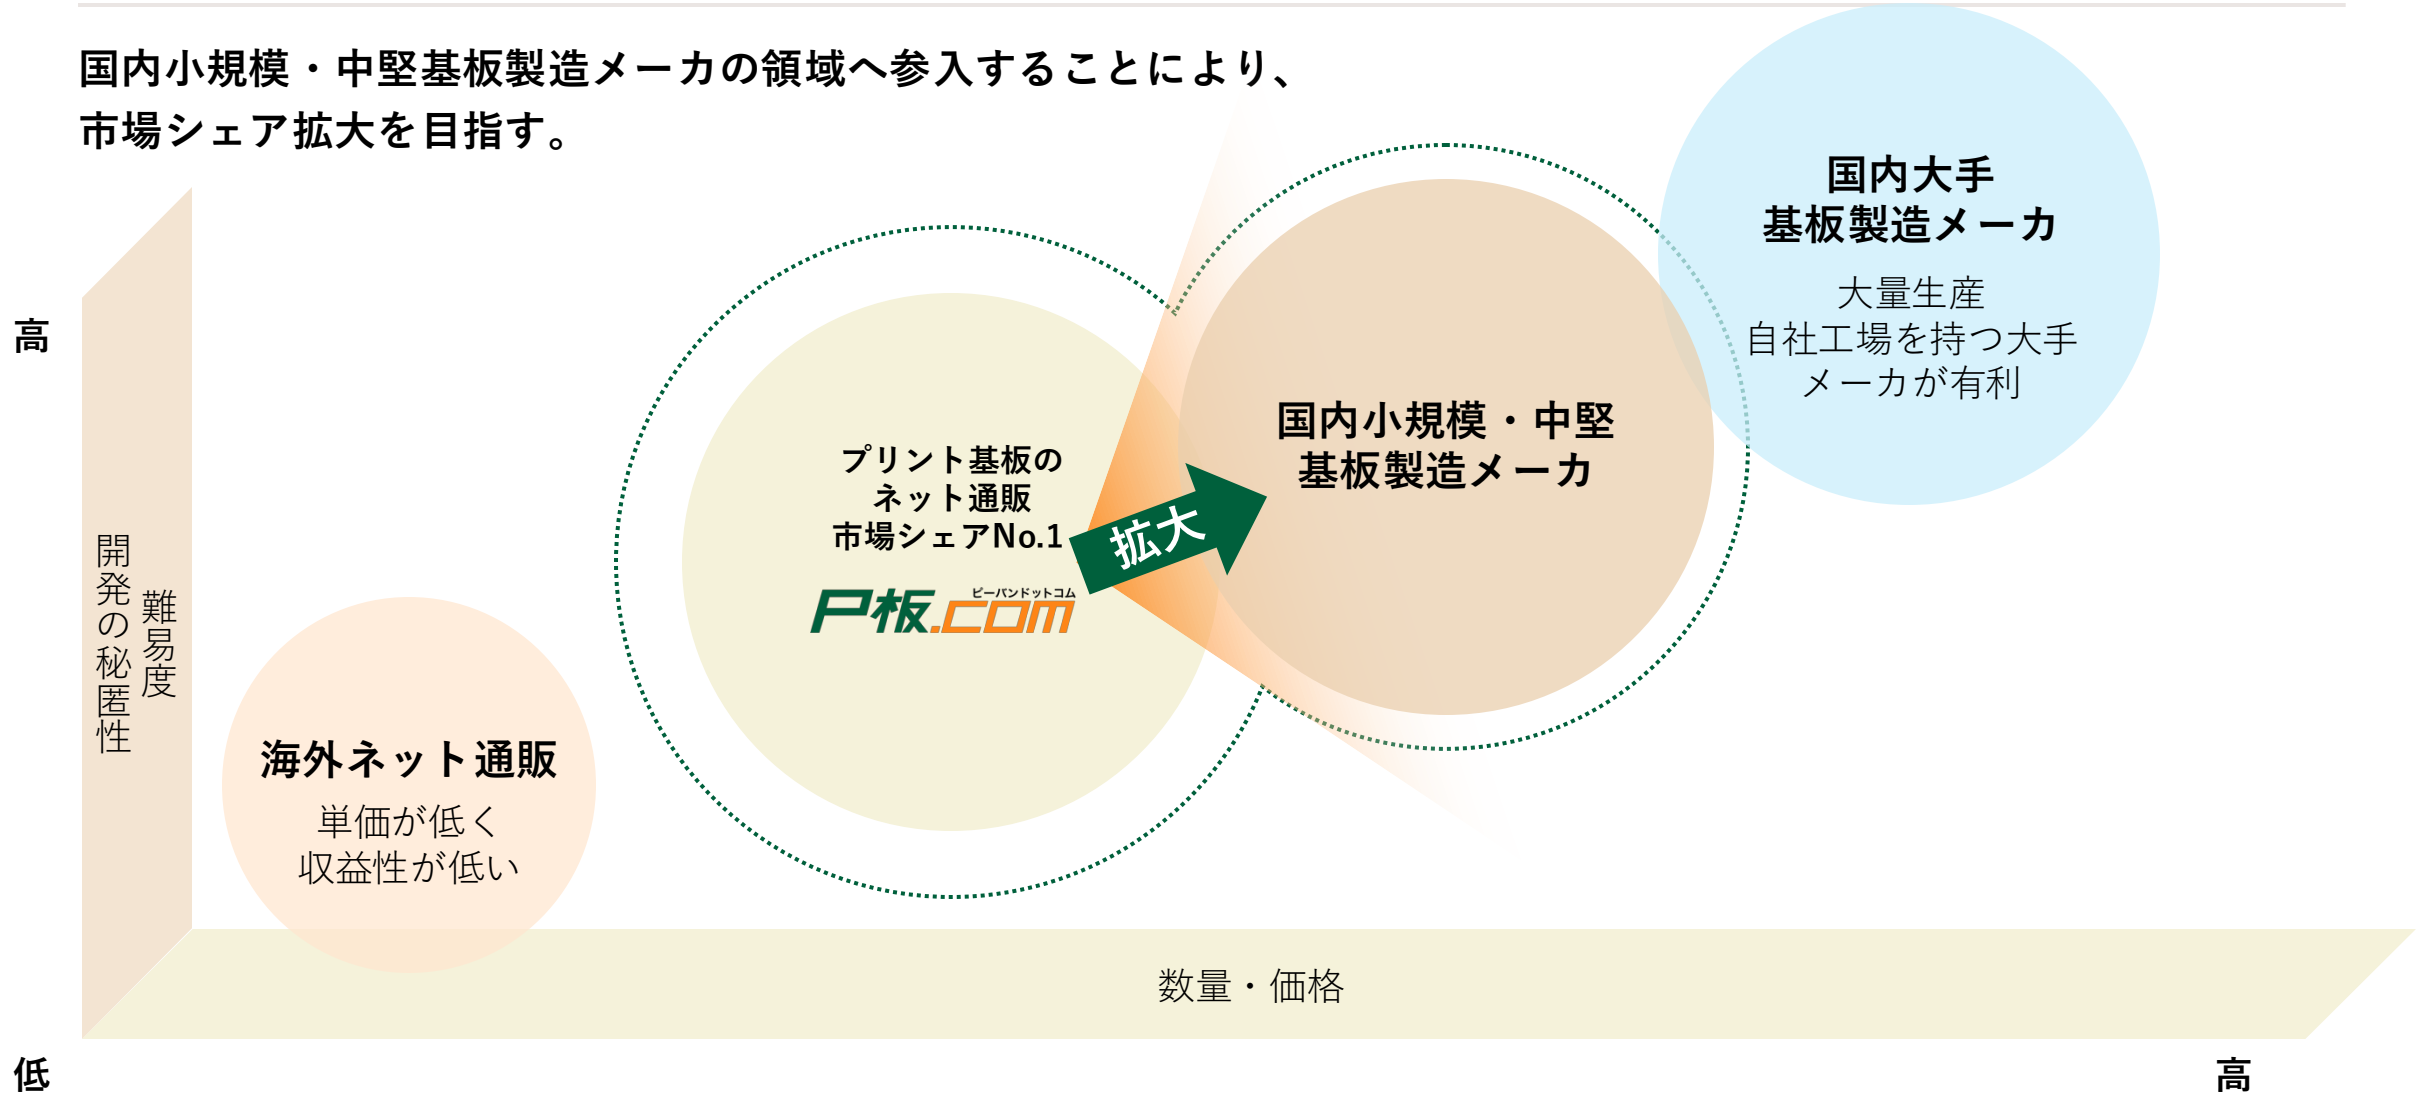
国内小規模・中堅基板製造メーカの領域へ参入することにより、
市場シェア拡大を目指す。

高

開発の秘匿性
難易度

海外ネット通販
単価が低く
収益性が低い

プリント基板の
ネット通販
市場シェアNo.1

ピーバンドットコム
P板.com

拡大

国内小規模・中堅
基板製造メーカ

国内大手
基板製造メーカ
大量生産
自社工場を持つ大手
メーカが有利

数量・価格

低

高